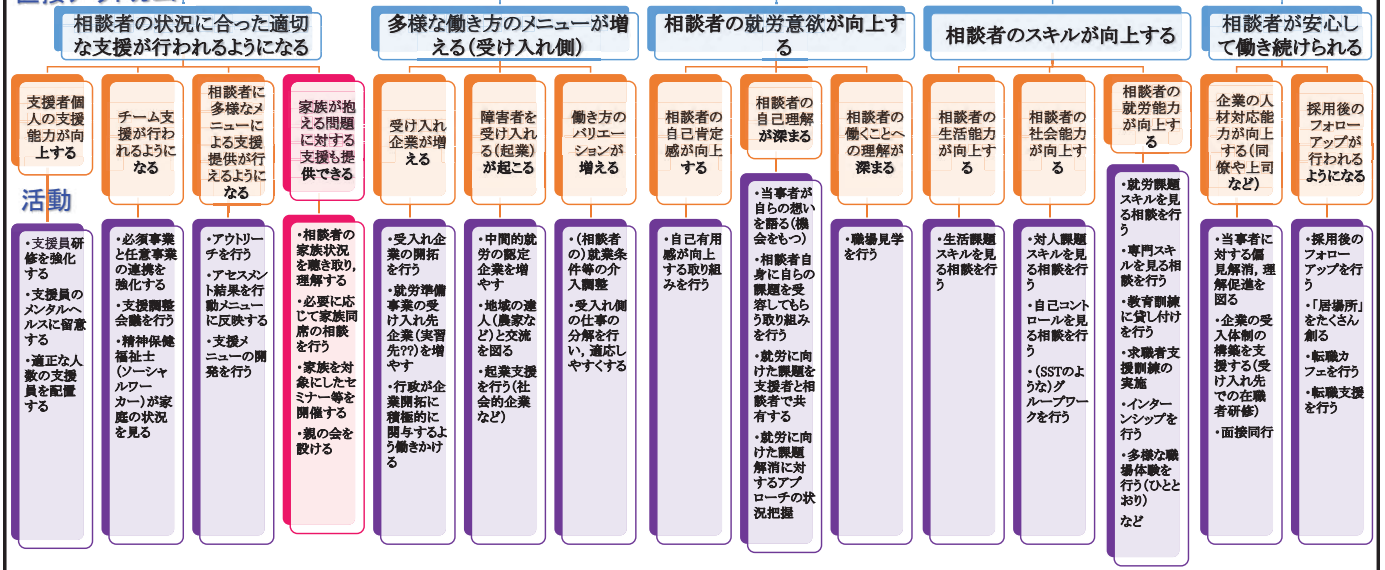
相談者の状況に合った適切な支援が行われるようになる

多様な働き方のメニューが増える（受け入れ側）

相談者の就労意欲が向上する

相談者のスキルが向上する

相談者が安心して働き続けられる

支援者個人の支援能力が向上する

チーム支援が行われるようになる

相談者に多様なメニューによる支援提供が行えるようになる

家族が抱える問題に対する支援も提供できる

受け入れ企業が増える

障害者を受け入れる（起業）が起こる

働き方のバリエーションが増える

相談者の自己肯定感が向上する

相談者の自己理解が深まる

相談者の働くことへの理解が深まる

相談者の生活能力が向上する

相談者の社会能力が向上する

相談者の就労能力が向上する

企業の人材対応能力が向上する（同僚や上司など）

採用後のフォローアップが行われるようになる

活動

・支援員研修を強化する
・支援員のメンタルヘルスに留意する
・適正な人数の支援員を配置する

・必須事業と任意事業の連携を強化する
・支援調整会議を行う
・精神保健福祉士（ソーシャルワーカー）が家庭の状況を見る

・アウトリーチを行う
・アセスメント結果を行動メニューに反映する
・支援メニューの開発を行う

・相談者の家族状況を聴き取り、理解する
・必要に応じて家族同席の相談を行う
・家族を対象にしたセミナー等を開催する
・親の会を設ける

・受入れ企業の開拓を行う
・就労準備事業の受け入れ先企業（実習先??）を増やす
・行政が企業開拓に積極的に関与するよう働きかける

・中間的就労の認定企業を増やす
・地域の達人（農家など）と交流を図る
・起業支援を行う（社会的企業など）

・（相談者の）就業条件等の介入調整
・受入れ側の仕事の分解を行い、適応しやすくする

・自己有用感が向上する取り組みを行う

・当事者が自らの想いを語る（機会をもつ）
・相談者自身に自らの課題を受容してもらう取り組みを行う
・就労に向けた課題を支援者と相談者で共有する
・就労に向けた課題解消に対するアプローチの状況把握

・職場見学を行う

・生活課題スキルを見る相談を行う

・対人課題スキルを見る相談を行う
・自己コントロールを見る相談を行う
・（SSTのような）グループワークを行う

・就労課題スキルを見る相談を行う
・専門スキルを見る相談を行う
・教育訓練に貸し付けを行う
・求職者支援訓練の実施
・インターンシップを行う
・多様な職場体験を行う（ひととおり）
など

・当事者に対する偏見解消，理解促進を図る
・企業の受入体制の構築を支援する（受け入れ先での在職者研修）
・面接同行

・採用後のフォローアップを行う
・「居場所」をたくさん創る
・転職カフェを行う
・転職支援を行う